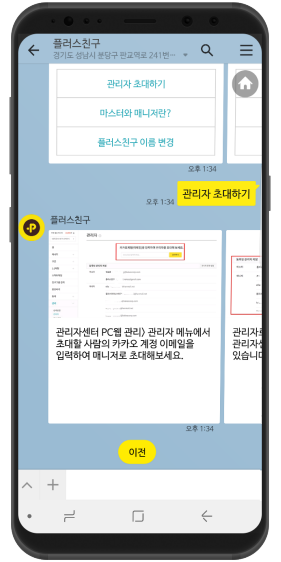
플러스친구
경기도 성남시 분당구 판교역로 241번...

관리자 초대하기
마스터와 매니저란?
플러스친구 이름 변경

오후 1:34

오후 1:34 관리자 초대하기

플러스친구

관리자

관리자센터 PC웹 관리〉관리자 메뉴에서 초대할 사람의 카카오 계정 이메일을 입력하여 매니저로 초대해보세요.

관리자
관리자
있습니

오후 1:34

이전

+